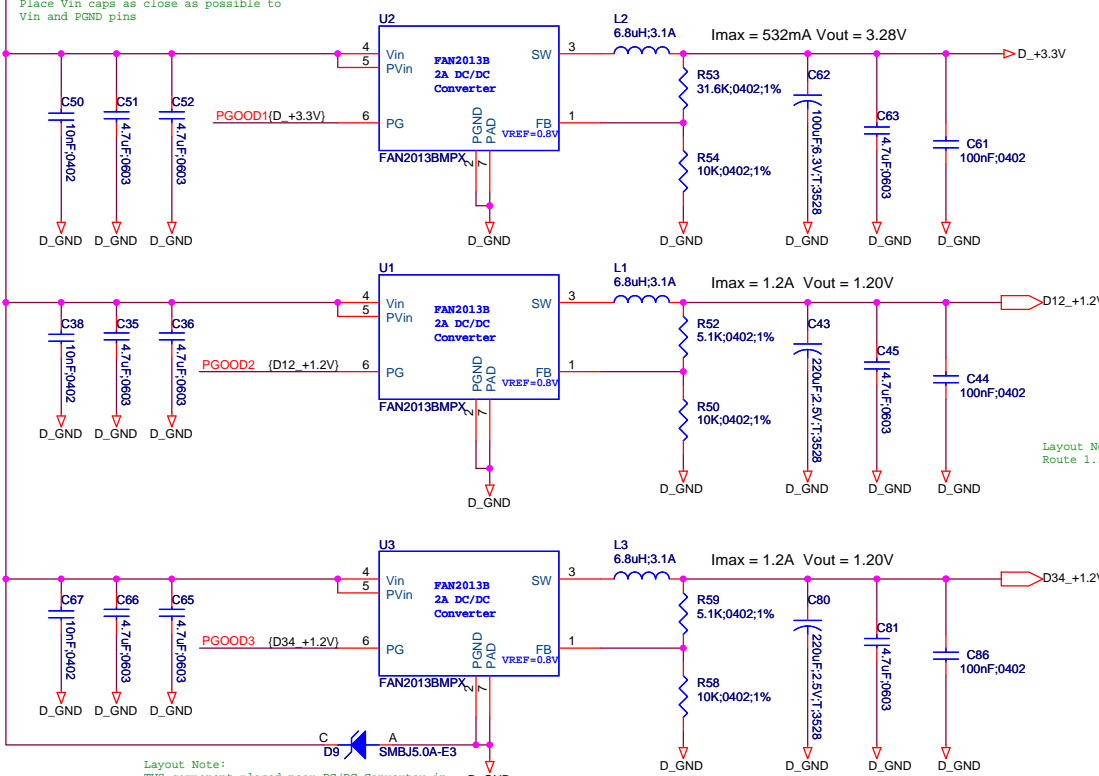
Place Vin caps as close as possible to Vin and PGND pins

U2
4 Vin
5 PVin
FAN2013B
2A DC/DC
Converter
3 SW
L2
6.8uH;3.1A
Imax = 532mA Vout = 3.28V
D_+3.3V
R53
31.6K;0402;1%
C62
100uF;6.3V;T;3528
C63
4.7uF;0603
C61
100nF;0402
C50
10nF;0402
C51
4.7uF;0603
C52
4.7uF;0603
PGOOD1
{D_+3.3V}
6 PG
PGND PAD
FB 1
VREF=0.8V
FAN2013BMPX
2 7
R54
10K;0402;1%
D_GND D_GND D_GND D_GND D_GND D_GND D_GND D_GND

U1
4 Vin
5 PVin
FAN2013B
2A DC/DC
Converter
3 SW
L1
6.8uH;3.1A
Imax = 1.2A Vout = 1.20V
D12_+1.2V
R52
5.1K;0402;1%
C43
220uF;2.5V;T;3528
C45
4.7uF;0603
C44
100nF;0402
C38
10nF;0402
C35
4.7uF;0603
C36
4.7uF;0603
PGOOD2
{D12_+1.2V}
6 PG
PGND PAD
FB 1
VREF=0.8V
FAN2013BMPX
2 7
R50
10K;0402;1%
D_GND D_GND D_GND D_GND D_GND D_GND D_GND D_GND

Layout No
Route 1.

U3
4 Vin
5 PVin
FAN2013B
2A DC/DC
Converter
3 SW
L3
6.8uH;3.1A
Imax = 1.2A Vout = 1.20V
D34_+1.2V
R59
5.1K;0402;1%
C80
220uF;2.5V;T;3528
C81
4.7uF;0603
C86
100nF;0402
C67
10nF;0402
C66
4.7uF;0603
C65
4.7uF;0603
PGOOD3
{D34_+1.2V}
6 PG
PGND PAD
FB 1
VREF=0.8V
FAN2013BMPX
2 7
R58
10K;0402;1%
D_GND D_GND D_GND D_GND D_GND D_GND D_GND
C A
D9 SMBJ5.0A-E3
Layout Note:
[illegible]